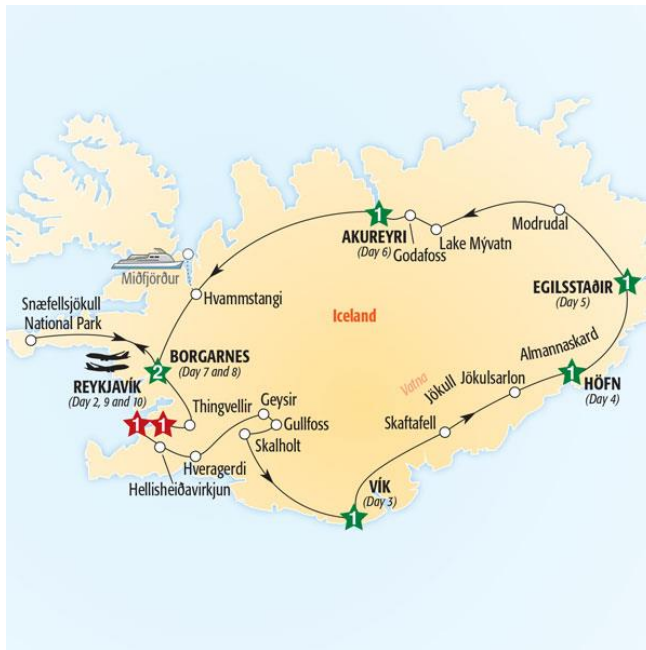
1
AKUREYRI
(Day 6)
Godafoss
Lake Mývatn
Modrudal
Miðfjörður
Hvammstangi
Iceland
1
EGILSSTAÐIR
(Day 5)
Snæfellsjökull
National Park
2
BORGARNES
(Day 7 and 8)
REYKJAVÍK
(Day 2, 9 and 10)
1 1
Thingvellir
Geysir
Gullfoss
Skalholt
Hveragerdi
Hellisheiðavirkjun
Vatna
Jökull
Jökulsarlon
Almannaskard
1
HÖFN
(Day 4)
Skaftafell
VÍK
(Day 3)
1